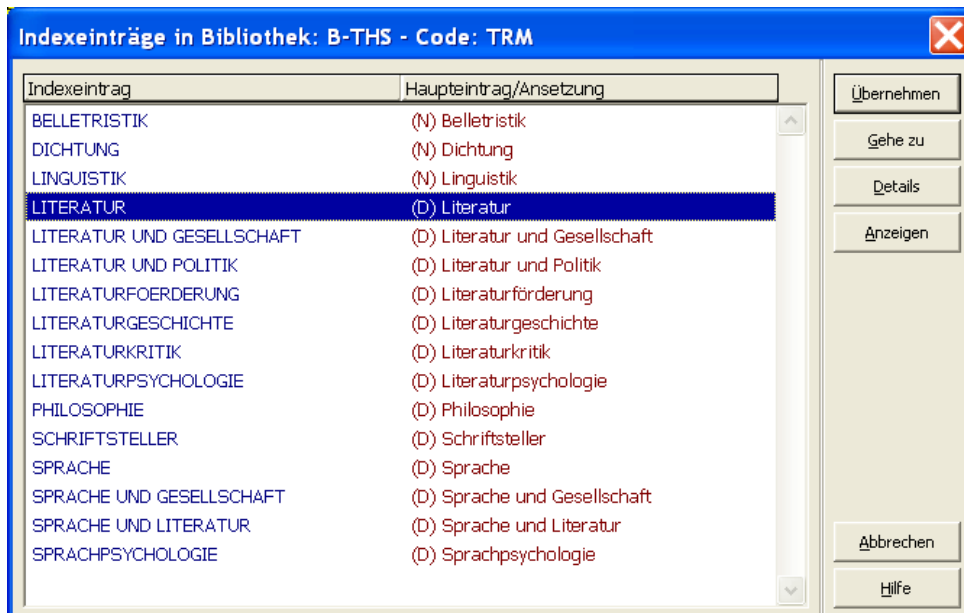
Indexeinträge in Bibliothek: B-THS - Code: TRM

| Indexeintrag | Haupteintrag/Ansetzung |
|---|---|
| BELLETRISTIK | (N) Belletristik |
| DICHTUNG | (N) Dichtung |
| LINGUISTIK | (N) Linguistik |
| LITERATUR | (D) Literatur |
| LITERATUR UND GESELLSCHAFT | (D) Literatur und Gesellschaft |
| LITERATUR UND POLITIK | (D) Literatur und Politik |
| LITERATURFOERDERUNG | (D) Literaturförderung |
| LITERATURGESCHICHTE | (D) Literaturgeschichte |
| LITERATURKRITIK | (D) Literaturkritik |
| LITERATURPSYCHOLOGIE | (D) Literaturpsychologie |
| PHILOSOPHIE | (D) Philosophie |
| SCHRIFTSTELLER | (D) Schriftsteller |
| SPRACHE | (D) Sprache |
| SPRACHE UND GESELLSCHAFT | (D) Sprache und Gesellschaft |
| SPRACHE UND LITERATUR | (D) Sprache und Literatur |
| SPRACHPSYCHOLOGIE | (D) Sprachpsychologie |

Übernehmen
Gehe zu
Details
Anzeigen
Abbrechen
Hilfe